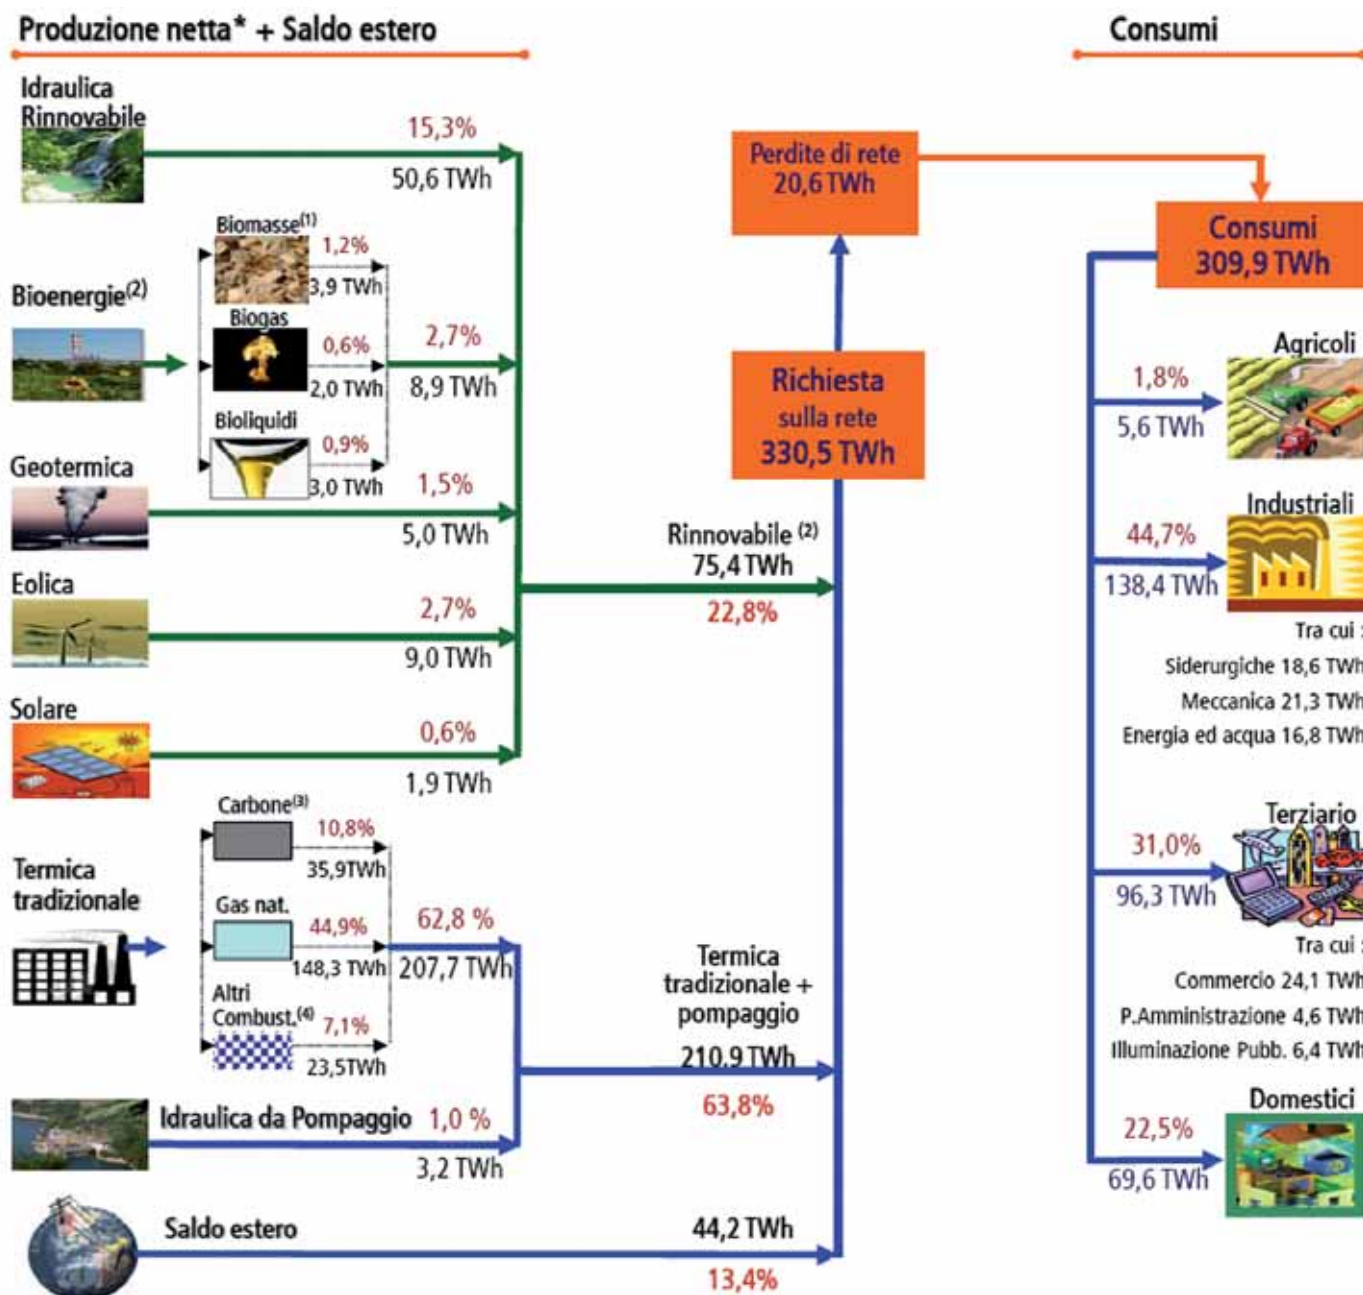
Produzione netta* + Saldo estero

Consumi

Idraulica Rinnovabile
15,3%
50,6 TWh

Bioenergie$^{(2)}$
Biomasse$^{(1)}$
1,2%
3,9 TWh
Biogas
0,6%
2,0 TWh
2,7%
8,9 TWh
Bioliquidi
0,9%
3,0 TWh

Geotermica
1,5%
5,0 TWh

Eolica
2,7%
9,0 TWh

Solare
0,6%
1,9 TWh

Termica tradizionale
Carbone$^{(3)}$
10,8%
35,9TWh
Gas nat.
44,9%
148,3 TWh
62,8 %
207,7 TWh
Altri Combust.$^{(4)}$
7,1%
23,5TWh

Idraulica da Pompaggio 1,0 %
3,2 TWh

Saldo estero
44,2 TWh
13,4%

Perdite di rete
20,6 TWh

Richiesta sulla rete
330,5 TWh

Rinnovabile $^{(2)}$
75,4 TWh
22,8%

Termica tradizionale + pompaggio
210,9 TWh
63,8%

Consumi
309,9 TWh

Agricoli
1,8%
5,6 TWh

Industriali
44,7%
138,4 TWh
Tra cui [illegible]
Siderurgiche 18,6 TWh
Meccanica 21,3 TWh
Energia ed acqua 16,8 TWh

Terziario
31,0%
96,3 TWh
Tra cui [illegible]
Commercio 24,1 TWh
P.Amministrazione 4,6 TWh
Illuminazione Pubb. 6,4 TWh

Domestici
22,5%
69,6 TWh